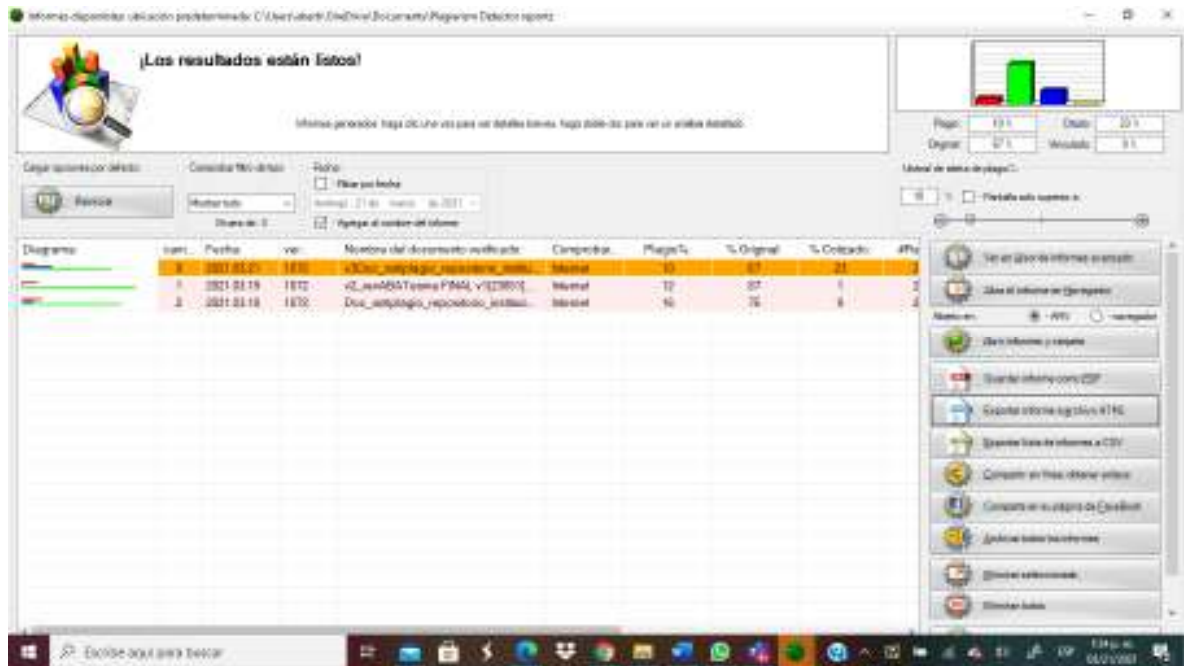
Informes disponibles ubicación predeterminada: C:\Users\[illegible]\OneDrive\Documents\Plagiarism Detector reports

¡Los resultados están listos!

Informes generados: haga clic una vez para ver detalles breves, haga doble clic para ver un análisis detallado.

Plagio: 13 % Citado: 23 %
Original: 67 % Vinculado: 0 %

Cargar opciones por defecto: Reinicie

Consultar filtro: Mostrar todo

Fecha
Filtrar por fecha
Agregar al nombre del informe

Umbral de alerta de plagio: 0 %
Pantalla solo superior a

| Diagrama | num. | Fecha | ver. | Nombre del documento verificado | Comprobar | Plagio% | % Original | % Coincide |
|---|---|---|---|---|---|---|---|---|
| | 3 | 2021.03.21 | 1570 | v3Doc_antiplagio_repositorio_institu... | Internet | 10 | 67 | 23 |
| | 1 | 2021.03.19 | 1570 | v2_revABATesina FINAL v1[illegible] | Internet | 12 | 87 | 1 |
| | 2 | 2021.03.19 | 1570 | Doc_antiplagio_repositorio_institucio... | Internet | 16 | 76 | 8 |

Ver en Visor de informes avanzado
Abrir el informe en Navegador
Abrir informes y carpeta
Guardar informe como PDF
Exportar informe a archivo HTML
Exportar lista de informes a CSV
Comparte en línea, obtener enlace
Comparte en tu página de Facebook
Archivar todos los informes
Eliminar seleccionado
Eliminar todos

Escribe aquí para buscar